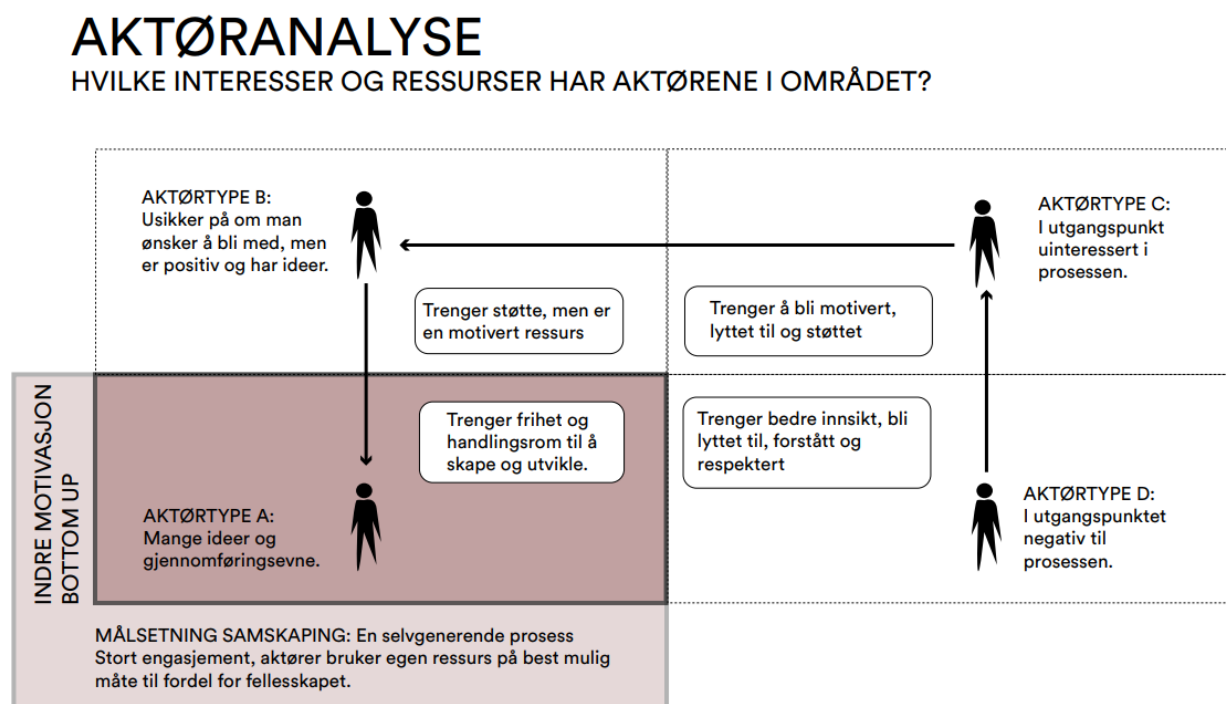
AKTØRANALYSE
HVILKE INTERESSER OG RESSURSER HAR AKTØRENE I OMRÅDET?

AKTØRTYPE B:
Usikker på om man ønsker å bli med, men er positiv og har ideer.

AKTØRTYPE C:
I utgangspunkt uinteressert i prosessen.

Trenger støtte, men er en motivert ressurs

Trenger å bli motivert, lyttet til og støttet

INDRE MOTIVASJON
BOTTOM UP

Trenger frihet og handlingsrom til å skape og utvikle.

Trenger bedre innsikt, bli lyttet til, forstått og respektert

AKTØRTYPE A:
Mange ideer og gjennomføringsevne.

AKTØRTYPE D:
I utgangspunktet negativ til prosessen.

MÅLSETNING SAMSKAPING: En selvgenerende prosess
Stort engasjement, aktører bruker egen ressurs på best mulig måte til fordel for fellesskapet.